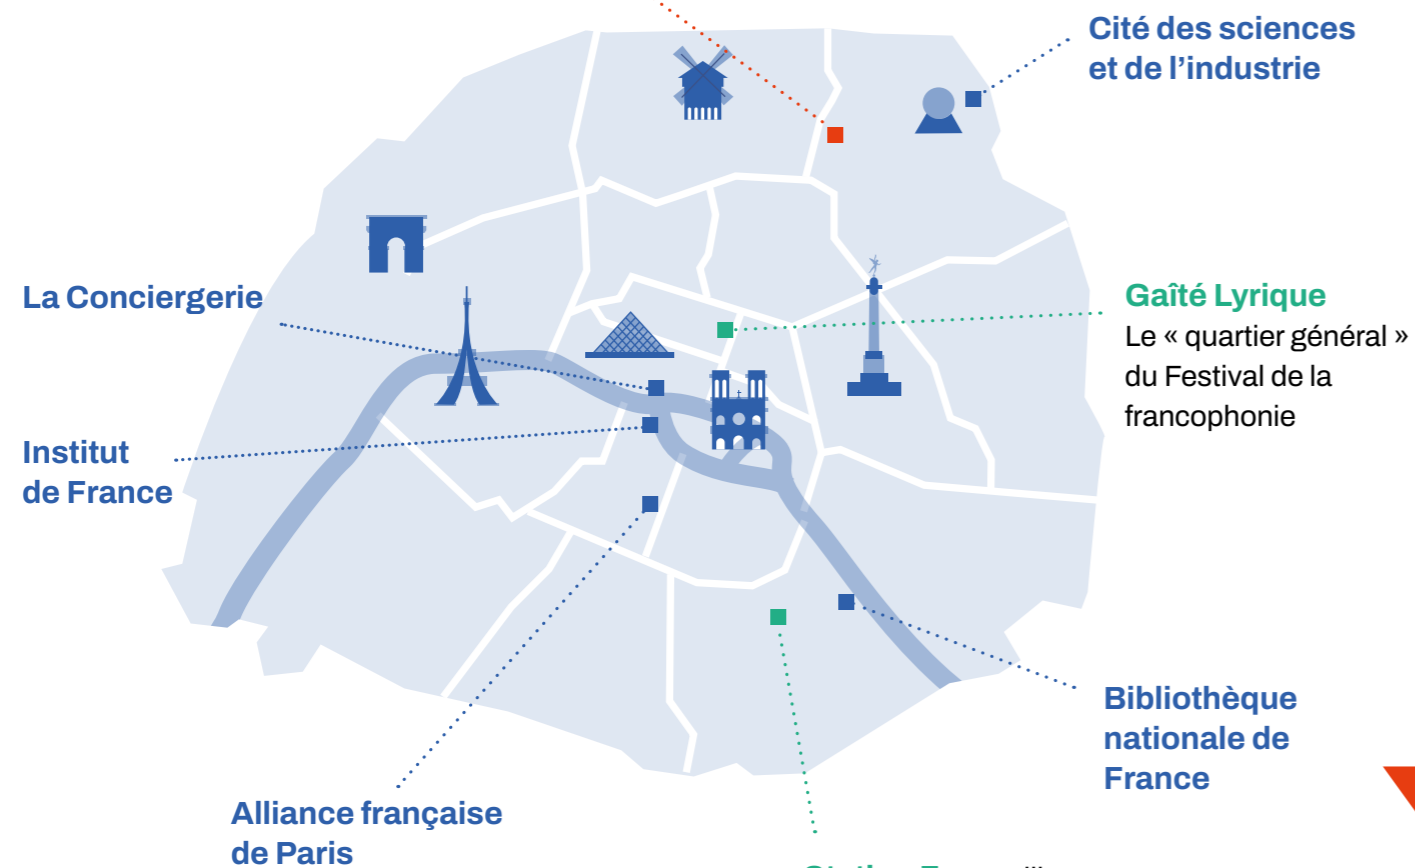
Cité des sciences et de l'industrie

La Conciergerie

Gaîté Lyrique
Le « quartier général » du Festival de la francophonie

Institut de France

Bibliothèque nationale de France

Alliance française de Paris

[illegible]